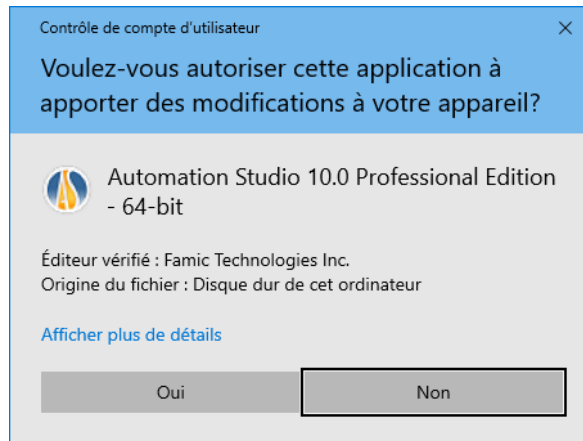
Contrôle de compte d'utilisateur

Voulez-vous autoriser cette application à apporter des modifications à votre appareil?

Automation Studio 10.0 Professional Edition - 64-bit

Éditeur vérifié : Famic Technologies Inc.
Origine du fichier : Disque dur de cet ordinateur

Afficher plus de détails

Oui

Non